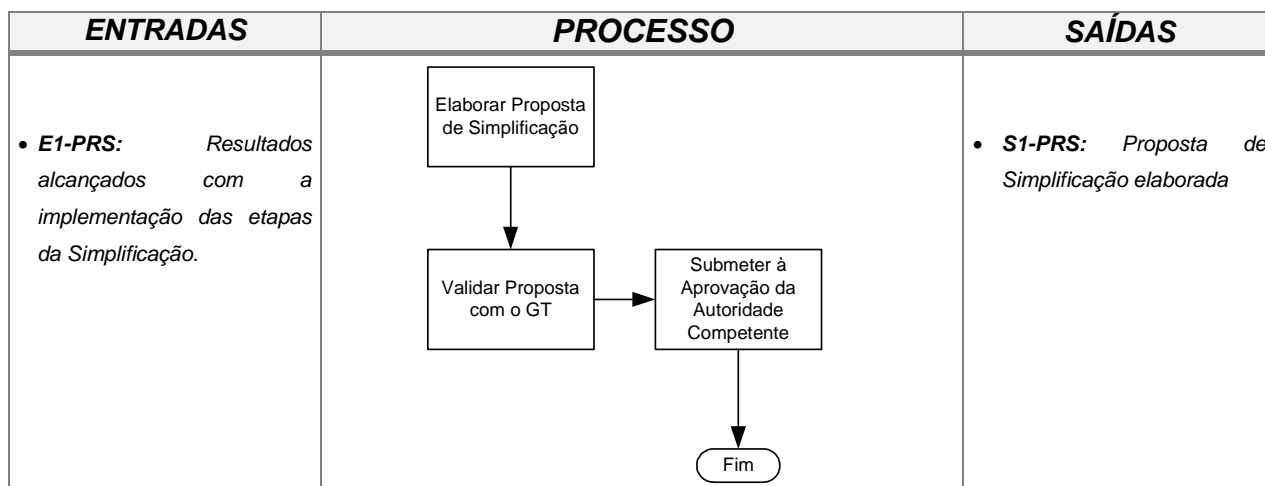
| ENTRADAS | PROCESSO | SAÍDAS |
|---|---|---|
| • E1-PRS: Resultados alcançados com a implementação das etapas da Simplificação. | Elaborar Proposta de Simplificação<br>Validar Proposta com o GT<br>Submeter à Aprovação da Autoridade Competente<br>Fim | • S1-PRS: Proposta de Simplificação elaborada |